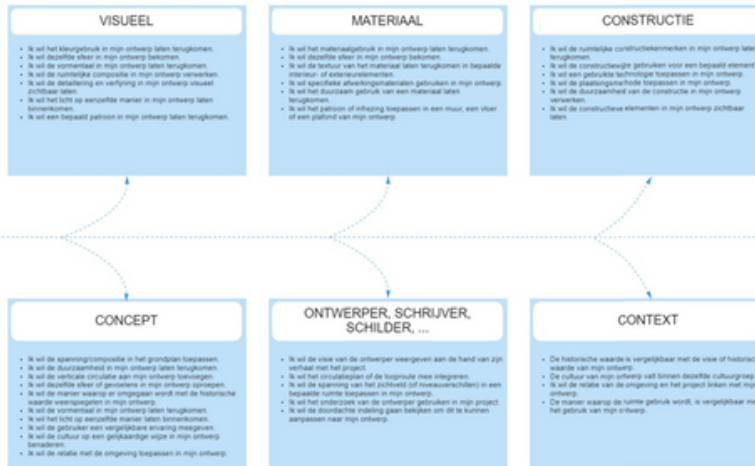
VISUEEL

- Ik wil het kleurgebruik in mijn ontwerp laten terugkomen.
- Ik wil dezelfde sfeer in mijn ontwerp bekomen.
- Ik wil de vormentaal in mijn ontwerp laten terugkomen.
- Ik wil de ruimtelijke compositie in mijn ontwerp verwerken.
- Ik wil de detaillering en verfijning in mijn ontwerp visueel zichtbaar laten.
- Ik wil het licht op eenzelfde manier in mijn ontwerp laten binnenkomen.
- Ik wil een bepaald patroon in mijn ontwerp laten terugkomen.

MATERIAAL

- Ik wil het materiaalgebruik in mijn ontwerp laten terugkomen.
- Ik wil dezelfde sfeer in mijn ontwerp bekomen.
- Ik wil de textuur van het materiaal laten terugkomen in bepaalde interieur- of exterieurelementen.
- Ik wil specifieke afwerkingsmaterialen gebruiken in mijn ontwerp.
- Ik wil het duurzaam gebruik van een materiaal laten terugkomen.
- Ik wil het patroon of inrichting toepassen in een muur, een vloer of een plafond van mijn ontwerp.

CONSTRUCTIE

- Ik wil de ruimtelijke constructiekenmerken in mijn ontwerp laten terugkomen.
- Ik wil de constructiewijze gebruiken voor een bepaald element
- Ik wil een gebruikte technologie toepassen in mijn ontwerp.
- Ik wil de plaatsingsmethode toepassen in mijn ontwerp.
- Ik wil de duurzaamheid van de constructie in mijn ontwerp verwerken.
- Ik wil de constructieve elementen in mijn ontwerp zichtbaar laten.

CONCEPT

- Ik wil de spanning/compositie in het grondplan toepassen.
- Ik wil de duurzaamheid in mijn ontwerp laten terugkomen.
- Ik wil de verticale circulatie aan mijn ontwerp toevoegen.
- Ik wil dezelfde sfeer of gevoelens in mijn ontwerp oproepen.
- Ik wil de manier waarop er omgegaan wordt met de historische waarde weerspiegelen in mijn ontwerp.
- Ik wil de vormentaal in mijn ontwerp laten terugkomen.
- Ik wil het licht op eenzelfde manier laten binnenkomen.
- Ik wil de gebruiker een vergelijkbare ervaring meegeven.
- Ik wil de cultuur op een gelijkaardige wijze in mijn ontwerp benaderen.
- Ik wil de relatie met de omgeving toepassen in mijn ontwerp.

ONTWERPER, SCHRIJVER, SCHILDER, ...

- Ik wil de visie van de ontwerper weergeven aan de hand van zijn verhaal met het project.
- Ik wil het circulatieplan of de looproute mee integreren.
- Ik wil de spanning van het zichtveld (of niveauverschillen) in een bepaalde ruimte toepassen in mijn ontwerp.
- Ik wil het onderzoek van de ontwerper gebruiken in mijn project.
- Ik wil de doordachte indeling gaan bekijken om dit te kunnen aanpassen naar mijn ontwerp.

CONTEXT

- De historische waarde is vergelijkbaar met de visie of historische waarde van mijn ontwerp.
- De cultuur van mijn ontwerp valt binnen dezelfde cultuurgroep.
- Ik wil de relatie van de omgeving en het project linken met mijn ontwerp.
- De manier waarop de ruimte gebruik wordt, is vergelijkbaar met het gebruik van mijn ontwerp.